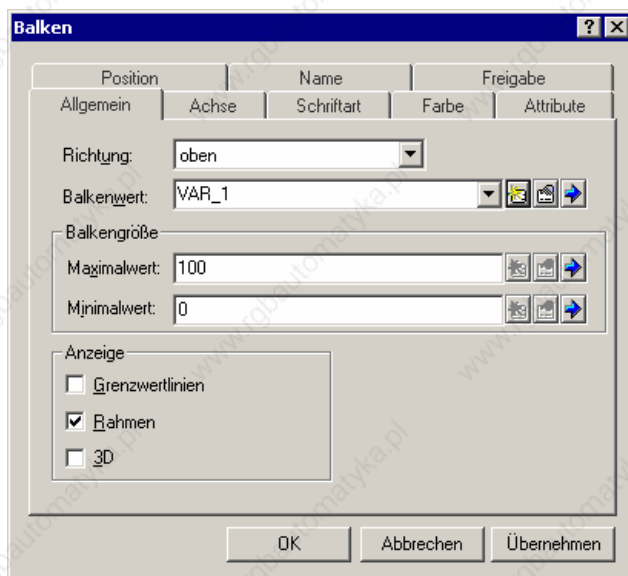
Balken

?

X

Position

Name

Freigabe

Allgemein

Achse

Schriftart

Farbe

Attribute

Richtung: oben

Balkenwert: VAR_1

Balkengröße

Maximalwert: 100

Minimalwert: 0

Anzeige

Grenzwertlinien

Rahmen

3D

OK

Abbrechen

Übernehmen

www.rgbautomatyka.pl